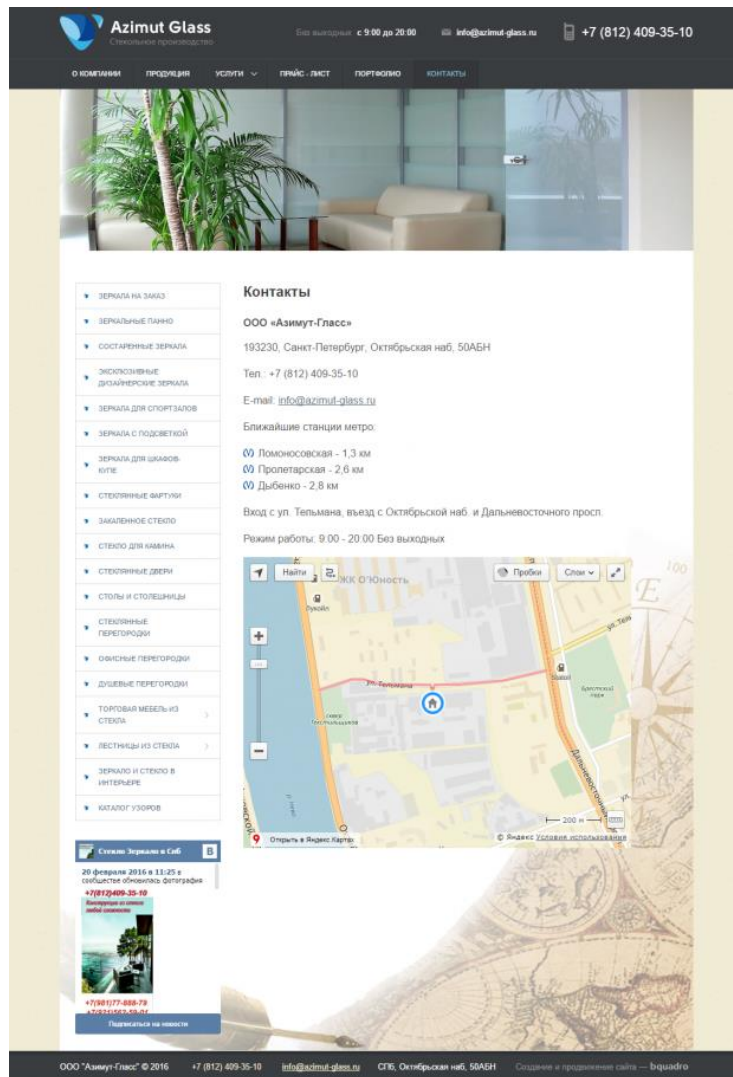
Azimut Glass
Стекольное производство

Без выходных с 9:00 до 20:00
info@azimut-glass.ru
+7 (812) 409-35-10

О КОМПАНИИ
ПРОДУКЦИЯ
УСЛУГИ
ПРАЙС - ЛИСТ
ПОРТФОЛИО
КОНТАКТЫ

ЗЕРКАЛА НА ЗАКАЗ
ЗЕРКАЛЬНЫЕ ПАННО
СОСТАРЕННЫЕ ЗЕРКАЛА
ЭКСКЛЮЗИВНЫЕ ДИЗАЙНЕРСКИЕ ЗЕРКАЛА
ЗЕРКАЛА ДЛЯ СПОРТЗАЛОВ
ЗЕРКАЛА С ПОДСВЕТКОЙ
ЗЕРКАЛА ДЛЯ ШКАФОВ-КУПЕ
СТЕКЛЯННЫЕ ФАРТУКИ
ЗАКАЛЕННОЕ СТЕКЛО
СТЕКЛО ДЛЯ КАМИНА
СТЕКЛЯННЫЕ ДВЕРИ
СТОЛЫ И СТОЛЕШНИЦЫ
СТЕКЛЯННЫЕ ПЕРЕГОРОДКИ
ОФИСНЫЕ ПЕРЕГОРОДКИ
ДУШЕВЫЕ ПЕРЕГОРОДКИ
ТОРГОВАЯ МЕБЕЛЬ ИЗ СТЕКЛА
ЛЕСТНИЦЫ ИЗ СТЕКЛА
ЗЕРКАЛО И СТЕКЛО В ИНТЕРЬЕРЕ
КАТАЛОГ УЗОРОВ

Стекло Зеркала в Спб
20 февраля 2016 в 11:25 в сообществе обновилась фотография
+7(812)409-35-10
+7(981)77-888-79
Подписаться на новости

Контакты

ООО «Азимут-Гласс»

193230, Санкт-Петербург, Октябрьская наб, 50АБН

Тел.: +7 (812) 409-35-10

E-mail: info@azimut-glass.ru

Ближайшие станции метро:

Ломоносовская - 1,3 км
Пролетарская - 2,6 км
Дыбенко - 2,8 км

Вход с ул. Тельмана, въезд с Октябрьской наб. и Дальневосточного просп.

Режим работы: 9:00 - 20:00 Без выходных

Найти
Пробки
Слои
ЖК О'Юность
Лукойл
ул. Тельмана
Shell
Дальневосточный
200 м
Открыть в Яндекс.Картах
© Яндекс Условия использования

ООО "Азимут-Гласс" © 2016
+7 (812) 409-35-10
info@azimut-glass.ru
СПб, Октябрьская наб, 50АБН
Создание и продвижение сайта — bquadro